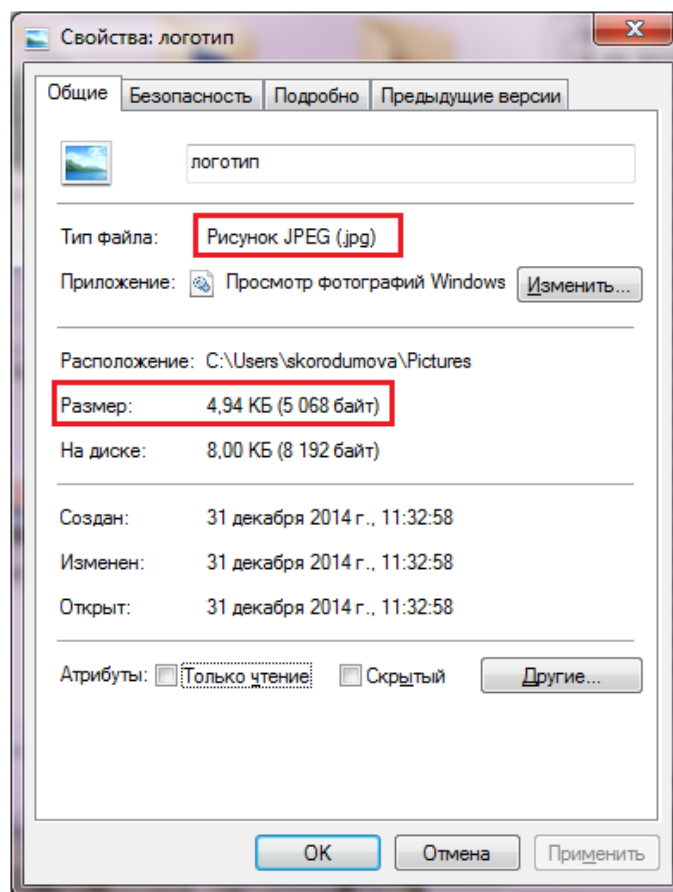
Свойства: логотип

Общие | Безопасность | Подробно | Предыдущие версии

логотип

Тип файла: Рисунок JPEG (.jpg)

Приложение: Просмотр фотографий Windows Изменить...

Расположение: C:\Users\skorodumova\Pictures

Размер: 4,94 КБ (5 068 байт)

На диске: 8,00 КБ (8 192 байт)

Создан: 31 декабря 2014 г., 11:32:58

Изменен: 31 декабря 2014 г., 11:32:58

Открыт: 31 декабря 2014 г., 11:32:58

Атрибуты: Только чтение Скрытый Другие...

OK Отмена Применить